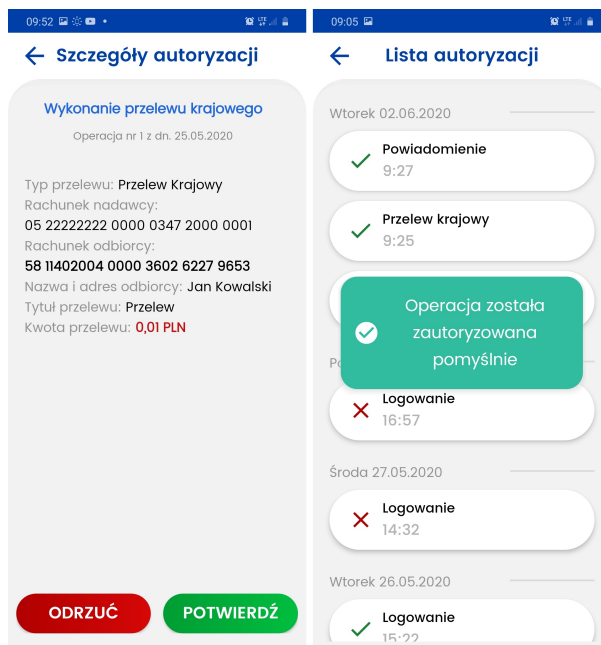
09:52

Szczegóły autoryzacji

Wykonanie przelewu krajowego

Operacja nr 1 z dn. 25.05.2020

Typ przelewu: Przelew Krajowy
Rachunek nadawcy:
05 22222222 0000 0347 2000 0001
Rachunek odbiorcy:
58 11402004 0000 3602 6227 9653
Nazwa i adres odbiorcy: Jan Kowalski
Tytuł przelewu: Przelew
Kwota przelewu: 0,01 PLN

ODRZUĆ

POTWIERDŹ

09:05

Lista autoryzacji

Wtorek 02.06.2020

Powiadomienie
9:27

Przelew krajowy
9:25

Operacja została zautoryzowana pomyślnie

Po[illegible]

Logowanie
16:57

Środa 27.05.2020

Logowanie
14:32

Wtorek 26.05.2020

Logowanie
15:22